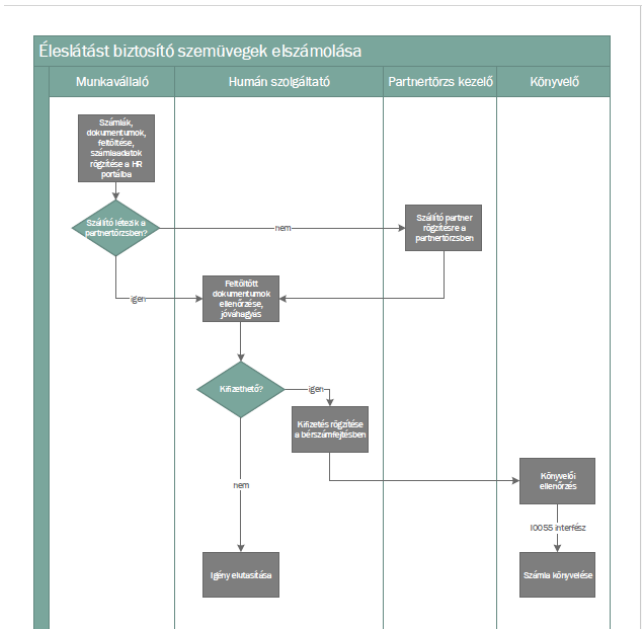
Éleslátást biztosító szemüvegek elszámolása

Munkavállaló

Humán szolgáltató

Partnertörzs kezelő

Könyvelő

Számlák, dokumentumok feltöltése, számlaadatok rögzítése a HR portálba

Szállító létezik a partnertörzsben?

nem

Szállító partner rögzítésre a partnertörzsben

igen

Feltöltött dokumentumok ellenőrzése, jóváhagyás

Kifizethető?

igen

Kifizetés rögzítése a bérszámfejtésben

nem

Könyvelői ellenőrzés

I0055 interfész

Igény elutasítása

Számla könyvelése